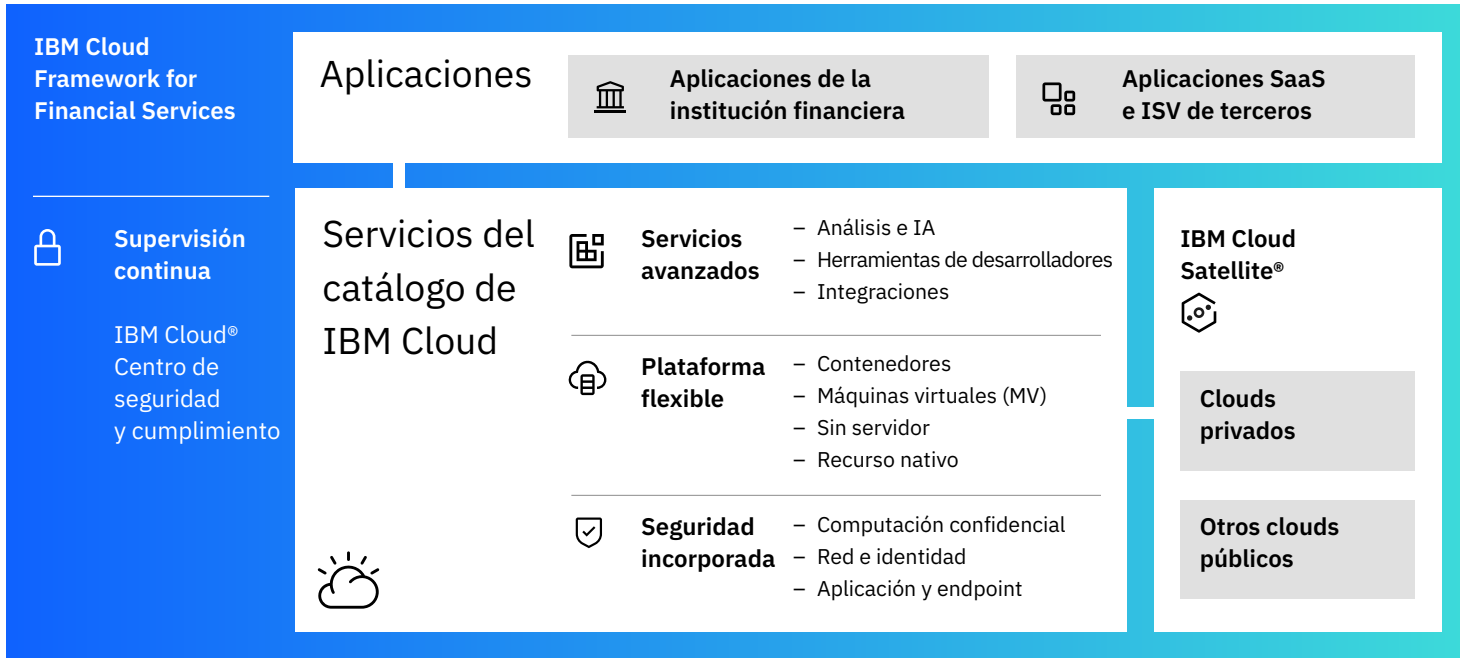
IBM Cloud Framework for Financial Services

Supervisión continua

IBM Cloud® Centro de seguridad y cumplimiento

Aplicaciones

Aplicaciones de la institución financiera

Aplicaciones SaaS e ISV de terceros

Servicios del catálogo de IBM Cloud

Servicios avanzados
– Análisis e IA
– Herramientas de desarrolladores
– Integraciones

Plataforma flexible
– Contenedores
– Máquinas virtuales (MV)
– Sin servidor
– Recurso nativo

Seguridad incorporada
– Computación confidencial
– Red e identidad
– Aplicación y endpoint

IBM Cloud Satellite®

Clouds privados

Otros clouds públicos